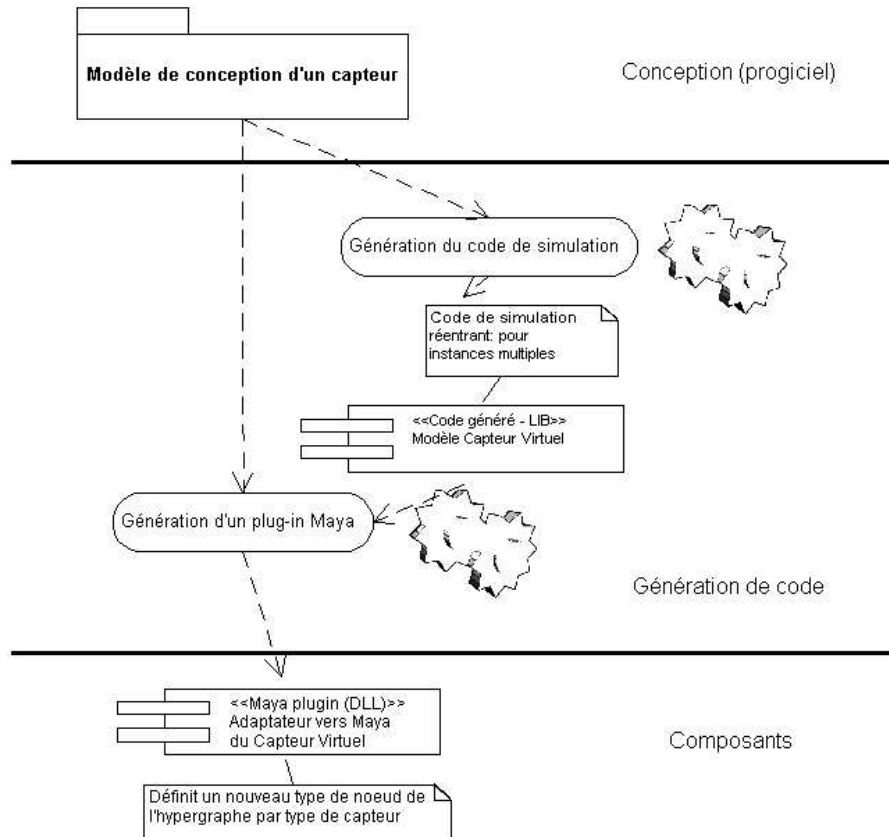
Modèle de conception d'un capteur

Conception (progiciel)

Génération du code de simulation

Code de simulation réentrant: pour instances multiples

<<Code généré - LIB>>
Modèle Capteur Virtuel

Génération d'un plug-in Maya

Génération de code

<<Maya plugin (DLL)>>
Adaptateur vers Maya du Capteur Virtuel

Composants

Définit un nouveau type de noeud de l'hypergraphe par type de capteur